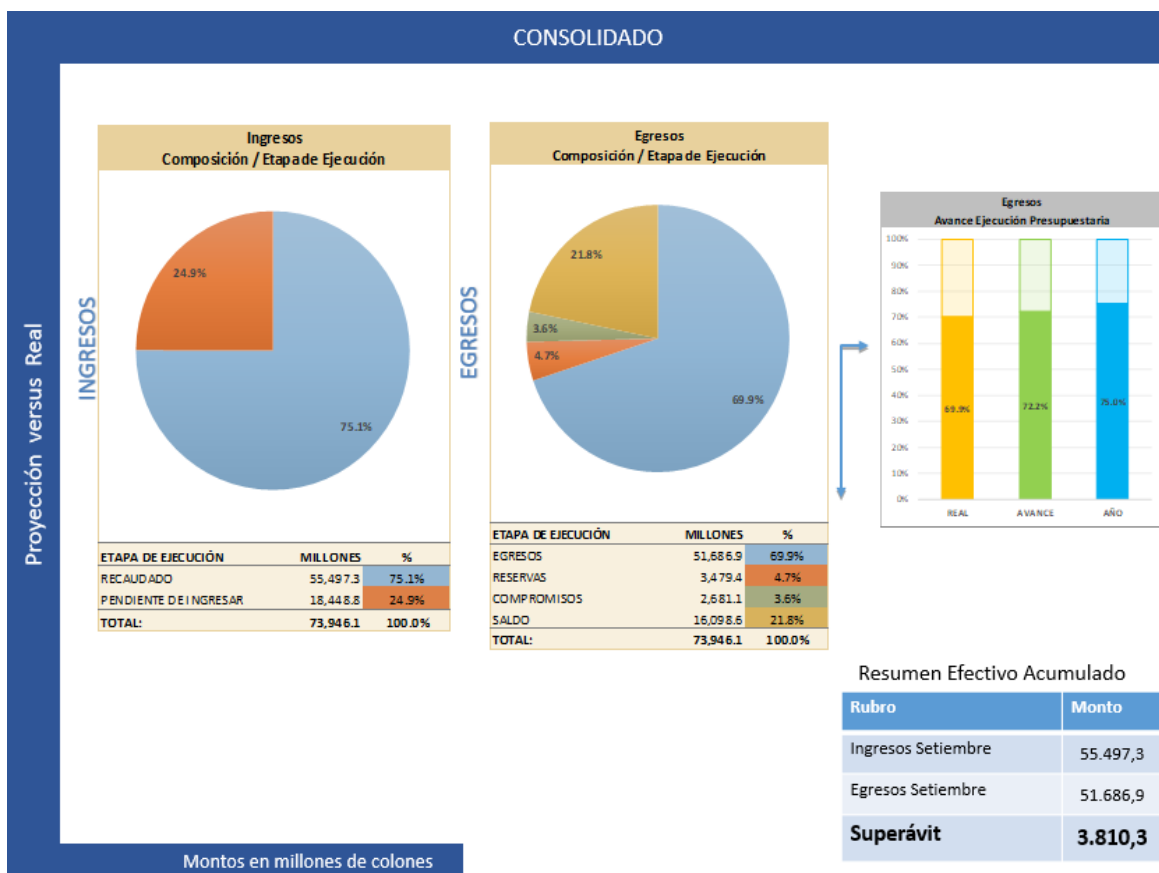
CONSOLIDADO

Proyección versus Real

INGRESOS

Ingresos
Composición / Etapa de Ejecución

24.9%

75.1%

| ETAPA DE EJECUCIÓN | MILLONES | % |
|---|---|---|
| RECAUDADO | 55,497.3 | 75.1% |
| PENDIENTE DE INGRESAR | 18,448.8 | 24.9% |
| TOTAL: | 73,946.1 | 100.0% |

EGRESOS

Egresos
Composición / Etapa de Ejecución

21.8%

3.6%

4.7%

69.9%

| ETAPA DE EJECUCIÓN | MILLONES | % |
|---|---|---|
| EGRESOS | 51,686.9 | 69.9% |
| RESERVAS | 3,479.4 | 4.7% |
| COMPROMISOS | 2,681.1 | 3.6% |
| SALDO | 16,098.6 | 21.8% |
| TOTAL: | 73,946.1 | 100.0% |

Egresos
Avance Ejecución Presupuestaria

100%
90%
80%
70%
60%
50%
40%
30%
20%
10%
0%

69.9%
72.2%
75.0%

REAL
AVANCE
AÑO

Resumen Efectivo Acumulado

| Rubro | Monto |
|---|---|
| Ingresos Setiembre | 55.497,3 |
| Egresos Setiembre | 51.686,9 |
| Superávit | 3.810,3 |

Montos en millones de colones